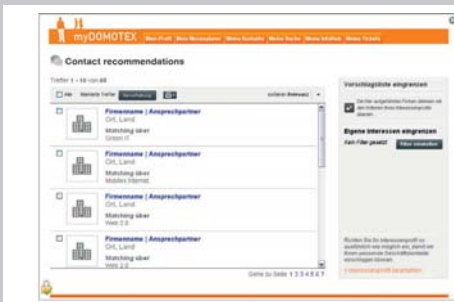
myDOMOTEX

Mein Profil | Mein Messeplaner | Meine Kontakte | Meine Suche | Meine Infothek | Meine Tickets

Contact recommendations

Treffer 1 - 10 von 48

Alle | Markierte Treffer | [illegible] | sortieren: Relevanz

Firmenname | Ansprechpartner
Ort, Land
Matching über
Green IT

Firmenname | Ansprechpartner
Ort, Land
Matching über
Mobiles Internet

Firmenname | Ansprechpartner
Ort, Land
Matching über
Web 2.0

Firmenname | Ansprechpartner
Ort, Land
Matching über
Web 2.0

Gehe zu Seite 1 2 3 4 5 6 7

Vorschlagsliste eingrenzen

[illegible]

Eigene Interessen eingrenzen

Kein Filter gesetzt | Filter einstellen

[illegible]

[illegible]